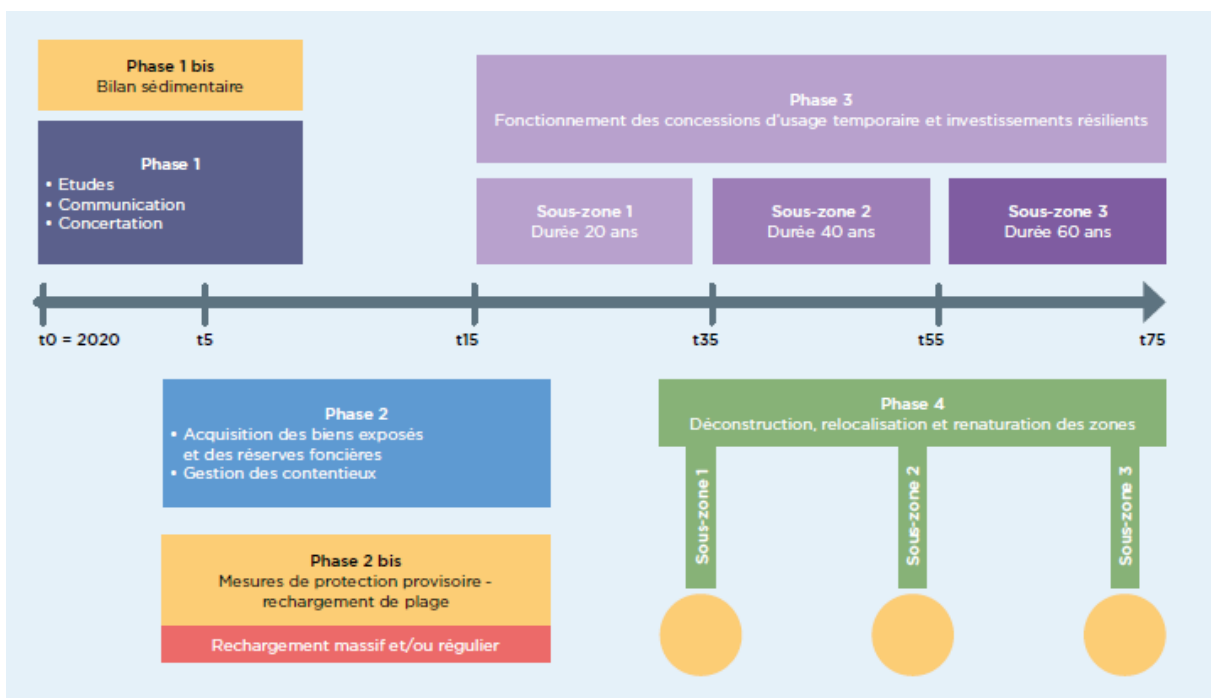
Phase 1 bis
Bilan sédimentaire

Phase 1
• Etudes
• Communication
• Concertation

Phase 3
Fonctionnement des concessions d'usage temporaire et investissements résilients

Sous-zone 1
Durée 20 ans

Sous-zone 2
Durée 40 ans

Sous-zone 3
Durée 60 ans

t0 = 2020
t5
t15
t35
t55
t75

Phase 2
• Acquisition des biens exposés et des réserves foncières
• Gestion des contentieux

Phase 2 bis
Mesures de protection provisoire - rechargement de plage

Rechargement massif et/ou régulier

Phase 4
Déconstruction, relocalisation et renaturation des zones

Sous-zone 1
Sous-zone 2
Sous-zone 3